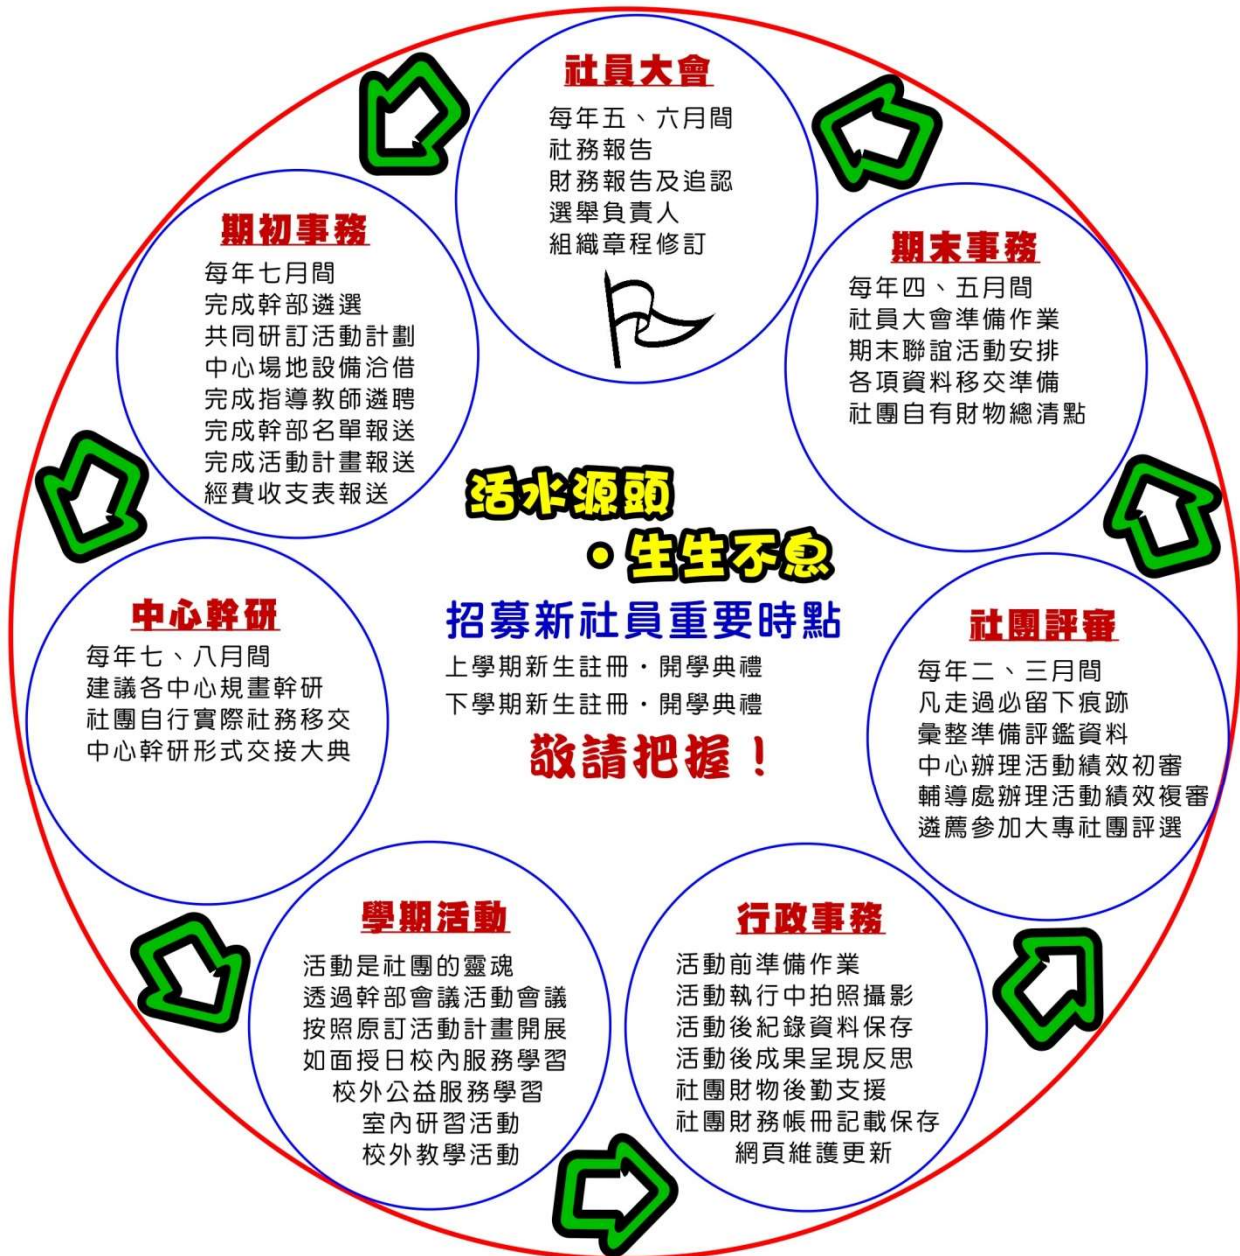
社員大會
每年五、六月間
社務報告
財務報告及追認
選舉負責人
組織章程修訂

期初事務
每年七月間
完成幹部遴選
共同研訂活動計劃
中心場地設備洽借
完成指導教師遴聘
完成幹部名單報送
完成活動計畫報送
經費收支表報送

期末事務
每年四、五月間
社員大會準備作業
期末聯誼活動安排
各項資料移交準備
社團自有財物總清點

活水源頭
・生生不息
招募新社員重要時點
上學期新生註冊・開學典禮
下學期新生註冊・開學典禮
敬請把握！

中心幹研
每年七、八月間
建議各中心規畫幹研
社團自行實際社務移交
中心幹研形式交接大典

社團評審
每年二、三月間
凡走過必留下痕跡
彙整準備評鑑資料
中心辦理活動績效初審
輔導處辦理活動績效複審
遴薦參加大專社團評選

學期活動
活動是社團的靈魂
透過幹部會議活動會議
按照原訂活動計畫開展
如面授日校內服務學習
校外公益服務學習
室內研習活動
校外教學活動

行政事務
活動前準備作業
活動執行中拍照攝影
活動後紀錄資料保存
活動後成果呈現反思
社團財物後勤支援
社團財務帳冊記載保存
網頁維護更新